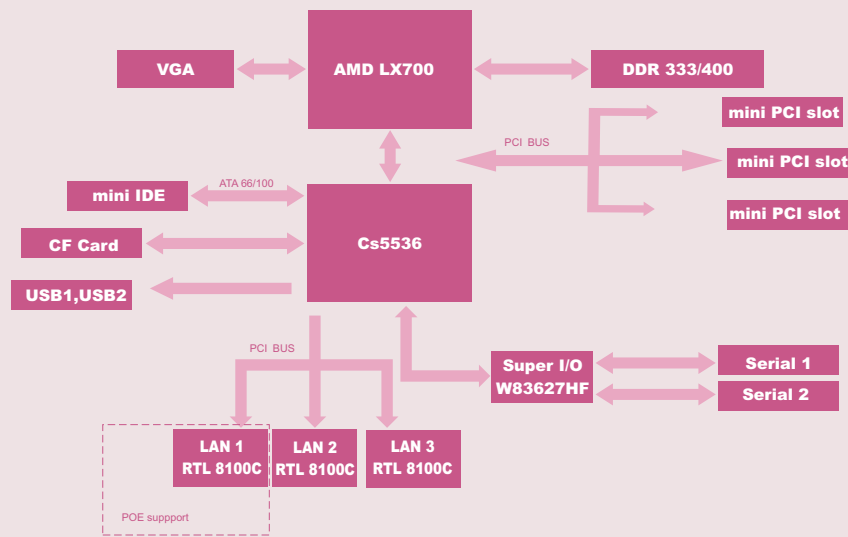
AMD LX700

VGA

DDR 333/400

PCI BUS

mini PCI slot

mini PCI slot

mini PCI slot

ATA 66/100

mini IDE

CF Card

Cs5536

USB1,USB2

PCI BUS

Super I/O
W83627HF

Serial 1

Serial 2

LAN 1
RTL 8100C

LAN 2
RTL 8100C

LAN 3
RTL 8100C

POE suppport